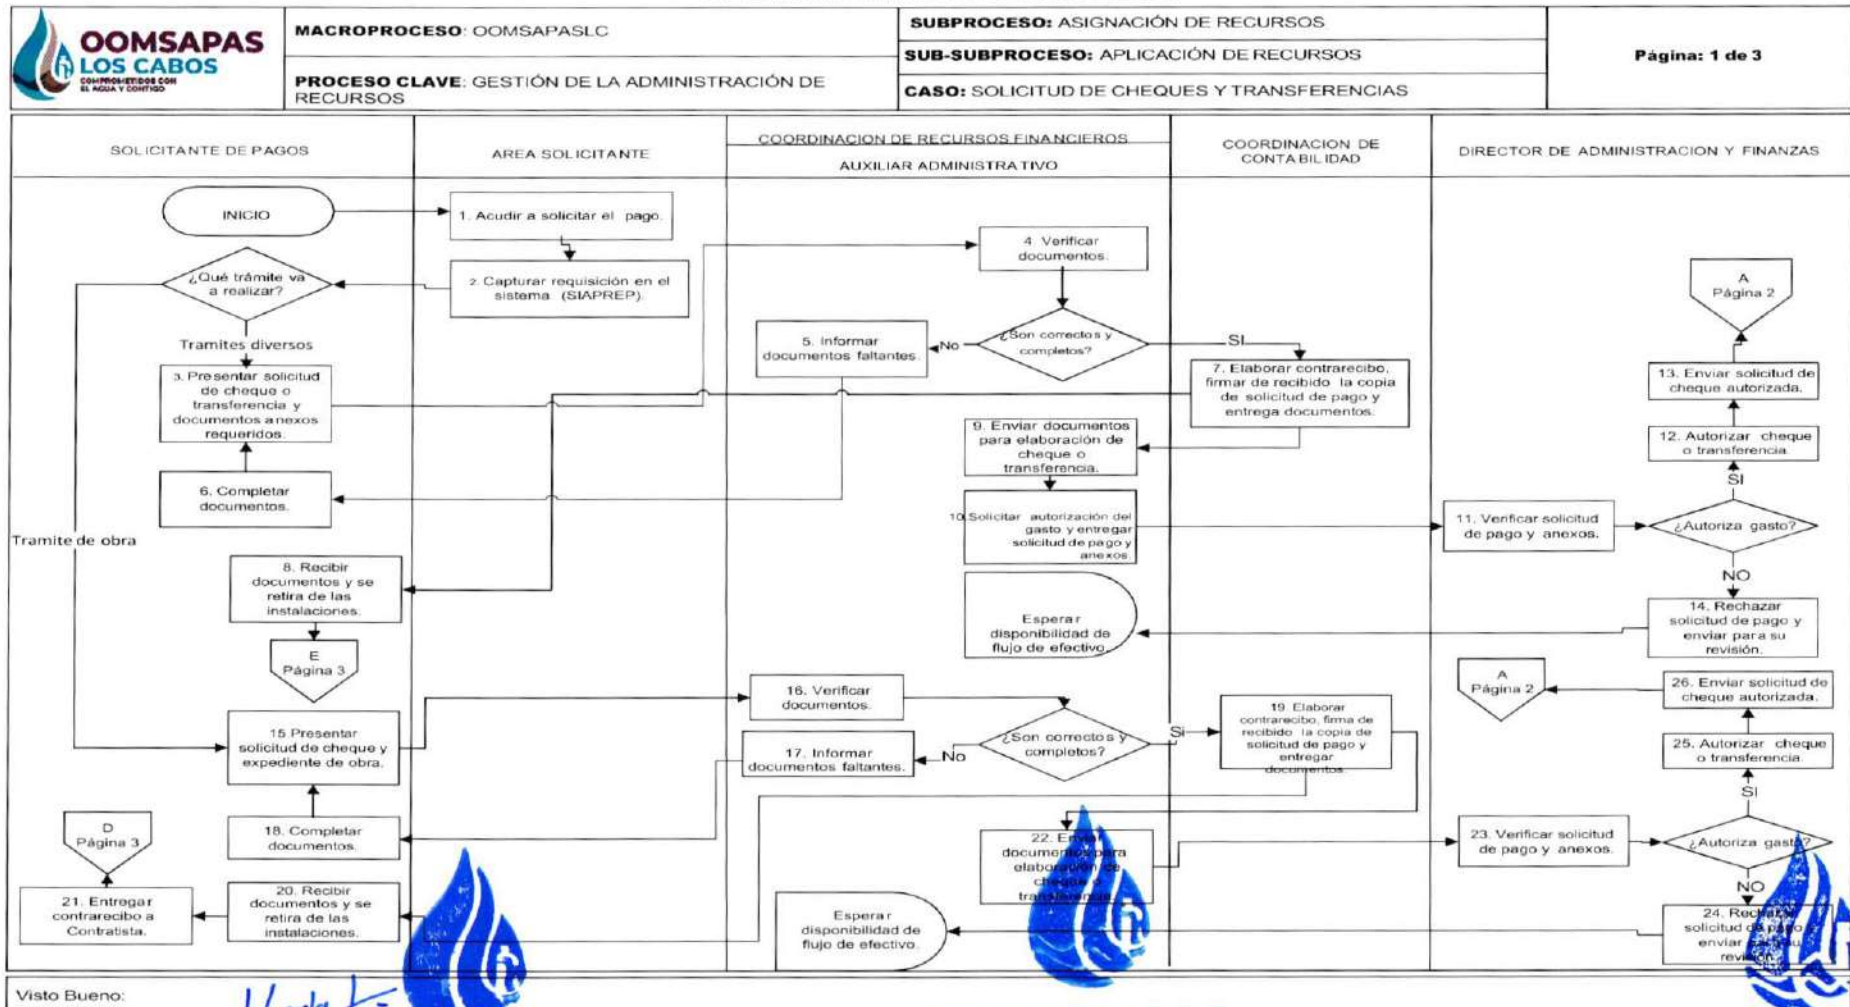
OOMSAPAS LOS CABOS
COMPROMETIDOS CON EL AGUA Y CONTIGO

MACROPROCESO: OOMSAPASLC

PROCESO CLAVE: GESTIÓN DE LA ADMINISTRACIÓN DE RECURSOS

SUBPROCESO: ASIGNACIÓN DE RECURSOS

SUB-SUBPROCESO: APLICACIÓN DE RECURSOS

CASO: SOLICITUD DE CHEQUES Y TRANSFERENCIAS

Página: 1 de 3

SOLICITANTE DE PAGOS

AREA SOLICITANTE

COORDINACION DE RECURSOS FINANCIEROS

AUXILIAR ADMINISTRATIVO

COORDINACION DE CONTABILIDAD

DIRECTOR DE ADMINISTRACION Y FINANZAS

INICIO

1. Acudir a solicitar el pago.

2. Capturar requisición en el sistema (SIAPREP).

¿Qué trámite va a realizar?

Tramites diversos

3. Presentar solicitud de cheque o transferencia y documentos anexos requeridos.

4. Verificar documentos.

¿Son correctos y completos?

No

5. Informar documentos faltantes.

SI

7. Elaborar contrarecibo, firmar de recibido la copia de solicitud de pago y entrega documentos.

A Página 2

13. Enviar solicitud de cheque autorizada.

12. Autorizar cheque o transferencia.

SI

¿Autoriza gasto?

NO

14. Rechazar solicitud de pago y enviar para su revisión.

6. Completar documentos.

9. Enviar documentos para elaboración de cheque o transferencia.

10. Solicitar autorización del gasto y entregar solicitud de pago y anexos.

11. Verificar solicitud de pago y anexos.

Tramite de obra

8. Recibir documentos y se retira de las instalaciones.

Esperar disponibilidad de flujo de efectivo

E Página 3

16. Verificar documentos.

15 Presentar solicitud de cheque y expediente de obra.

¿Son correctos y completos?

No

17. Informar documentos faltantes.

Si

19. Elaborar contrarecibo, firma de recibido la copia de solicitud de pago y entregar documentos.

A Página 2

26. Enviar solicitud de cheque autorizada.

25. Autorizar cheque o transferencia.

SI

¿Autoriza gasto?

NO

D Página 3

18. Completar documentos.

22. Enviar documentos para elaboración de cheque o transferencia.

23. Verificar solicitud de pago y anexos.

21. Entregar contrarecibo a Contratista.

20. Recibir documentos y se retira de las instalaciones.

Esperar disponibilidad de flujo de efectivo.

24. Rechazar solicitud de pago y enviar para su revisión.

Visto Bueno: